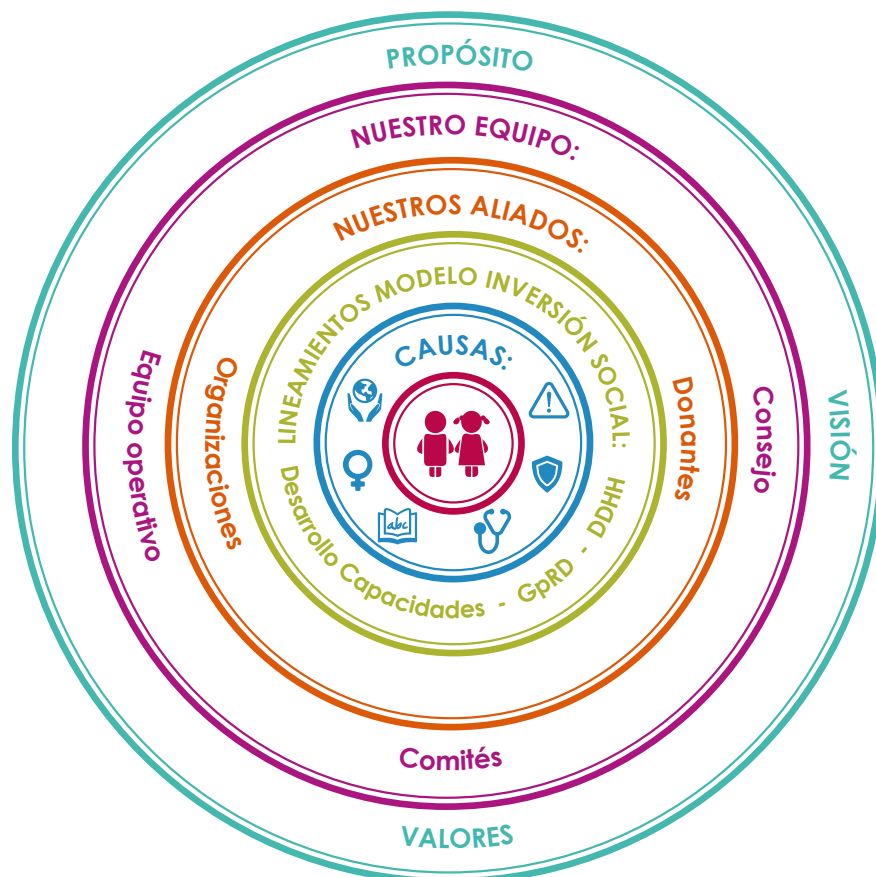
PROPÓSITO

NUESTRO EQUIPO:

NUESTROS ALIADOS:

LINEAMIENTOS MODELO INVERSIÓN SOCIAL:

CAUSAS:

abc

Desarrollo Capacidades - GpRD - DDHH

Organizaciones

Donantes

Equipo operativo

Consejo

Comités

VISIÓN

VALORES